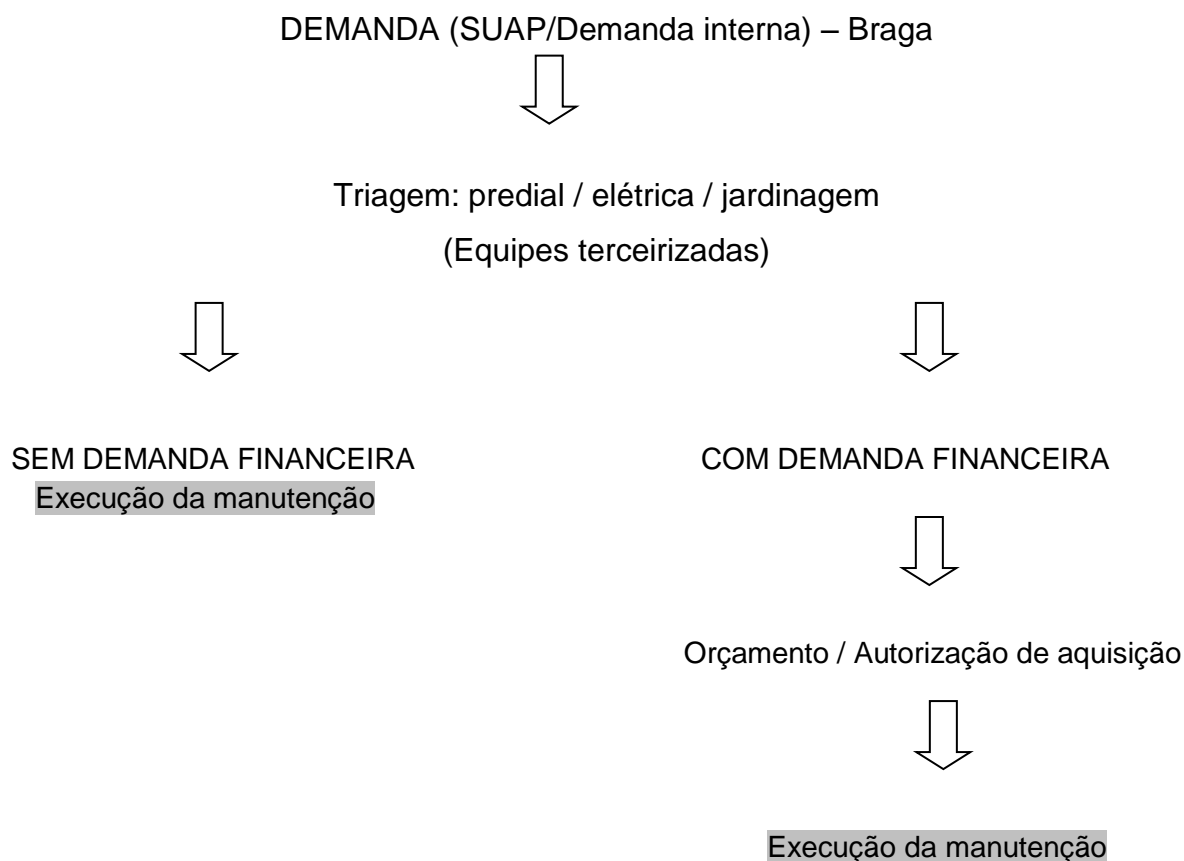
DEMANDA (SUAP/Demanda interna) – Braga

Triagem: predial / elétrica / jardinagem

(Equipes terceirizadas)

SEM DEMANDA FINANCEIRA
Execução da manutenção

COM DEMANDA FINANCEIRA

Orçamento / Autorização de aquisição

Execução da manutenção